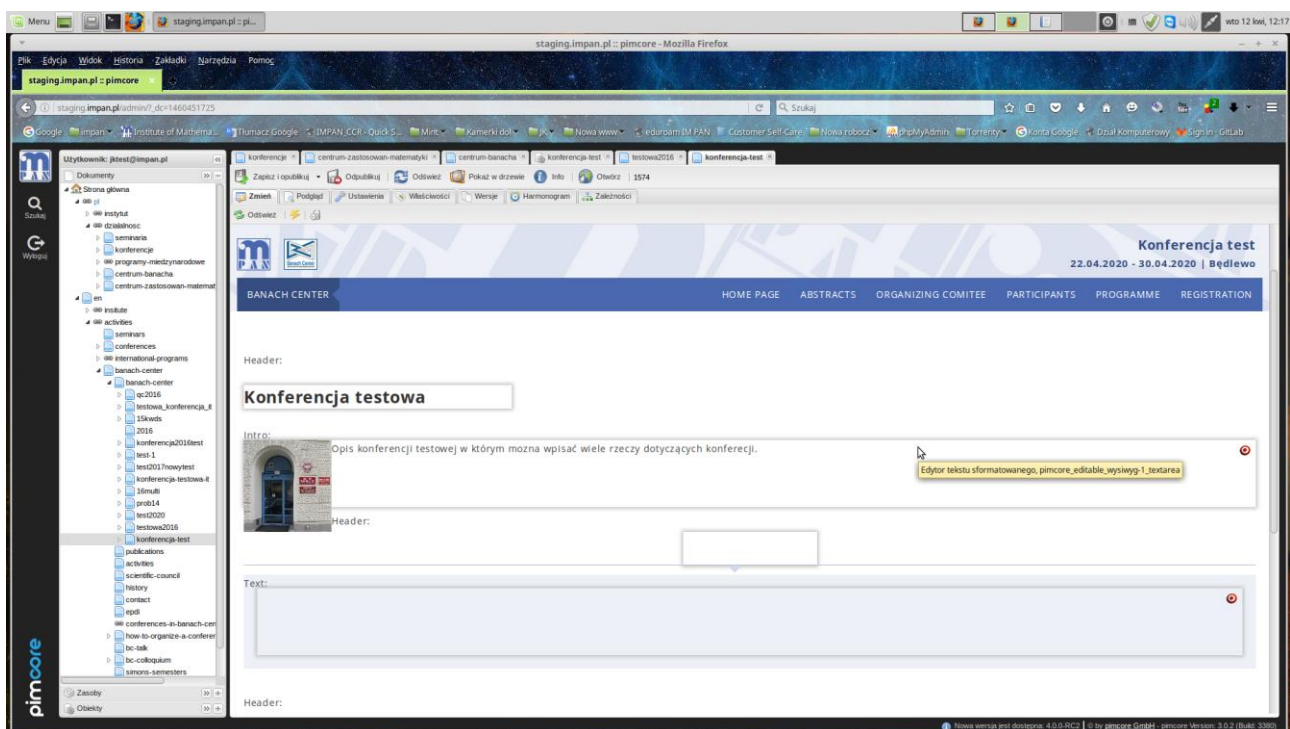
Menu staging.impan.pl :: pi... wto 12 kwi, 12:17

staging.impan.pl :: pimcore - Mozilla Firefox

Plik Edycja Widok Historia Zakładki Narzędzia Pomoc

staging.impan.pl :: pimcore

staging.impan.pl/admin/?_dc=1460451725

Szukaj

Google impan Institute of Mathema... Tłumacz Google IMPAN_CCR - Quick S... Mint Kamerki dol JK Nowa www eduroam IM PAN Customer Self-Care Nowa robocz phpMyAdmin Torrenty Konta Google Dział Komputerowy Sign in · GitLab

Szukaj

Wyloguj

Użytkownik: jktest@impan.pl

Dokumenty

Strona główna
pl
instytut
dzialalnosc
seminaria
konferencje
programy-miedzynarodowe
centrum-banacha
centrum-zastosowan-matemat
en
insitute
activities
seminars
conferences
international-programs
banach-center
banach-center
qc2016
testowa_konferencja_it
15kwds
2016
konferencja2016test
test-1
test2017nowytest
konferencja-testowa-it
16multi
prob14
test2020
testowa2016
konferencja-test
publications
activities
scientific-council
history
contact
epdi
conferences-in-banach-cen
how-to-organize-a-conferer
bc-talk
bc-colloquium
simons-semesters

Zasoby

Obiekty

konferencje centrum-zastosowan-matematyki centrum-banacha konferencja-test testowa2016 konferencja-test

Zapisz i opublikuj Odpublikuj Odśwież Pokaż w drzewie Info Otwórz 1574

Zmień Podgląd Ustawienia Właściwości Wersje Harmonogram Zależności

Odśwież

Konferencja test
22.04.2020 - 30.04.2020 | Będlewo

BANACH CENTER HOME PAGE ABSTRACTS ORGANIZING COMITEE PARTICIPANTS PROGRAMME REGISTRATION

Header:

Konferencja testowa

Intro:

Opis konferencji testowej w którym mozna wpisać wiele rzeczy dotyczących konferencji.

Edytor tekstu sformatowanego, pimcore_editable_wysiwyg-1_textarea

Header:

Text:

Header:

pimcore

Nowa wersja jest dostępna: 4.0.0-RC2 | © by pimcore GmbH - pimcore Version: 3.0.2 (Build: 3380)